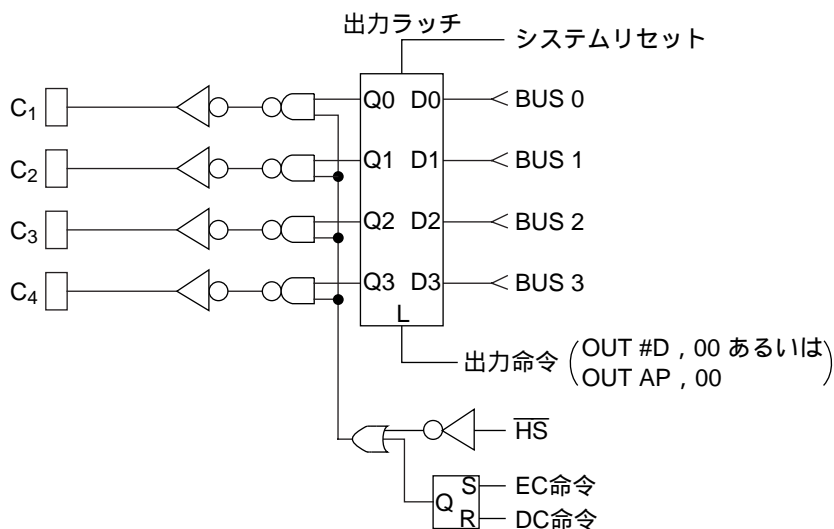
出力ラッチ

システムリセット

$C_1$

$C_2$

$C_3$

$C_4$

Q0 D0

Q1 D1

Q2 D2

Q3 D3

L

BUS 0

BUS 1

BUS 2

BUS 3

出力命令 (OUT #D , 00 あるいは OUT AP , 00)

$\overline{HS}$

Q

S

R

EC命令

DC命令